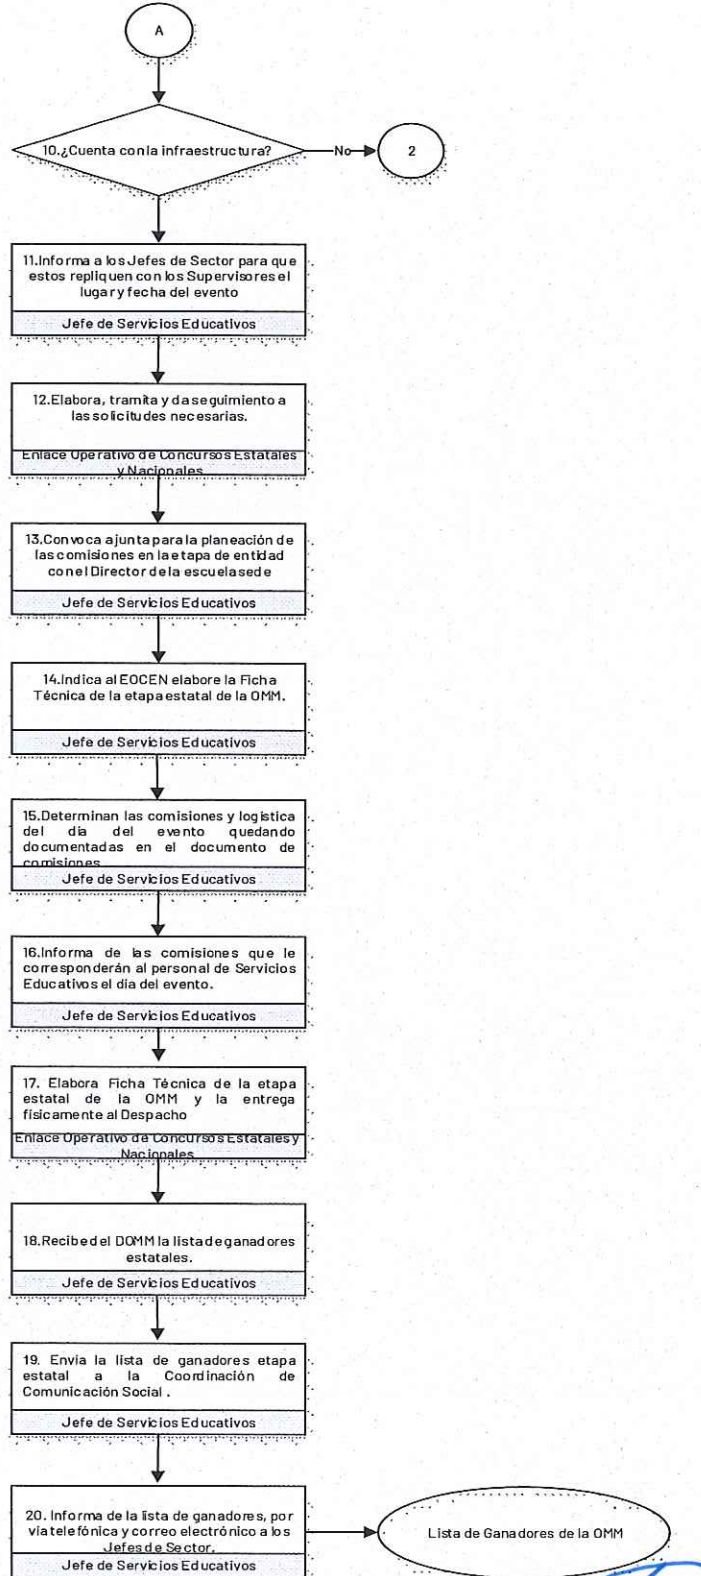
A

10.¿Cuenta con la infraestructura?

No

2

11.Informa a los Jefes de Sector para que estos repliquen con los Supervisores el lugar y fecha del evento

Jefe de Servicios Educativos

12.Elabora, tramita y da seguimiento a las solicitudes necesarias.

Enlace Operativo de Concursos Estatales y Nacionales

13.Convoca a junta para la planeación de las comisiones en la etapa de entidad con el Director de la escuela sede

Jefe de Servicios Educativos

14.Indica al EOCEN elabore la Ficha Técnica de la etapa estatal de la OMM.

Jefe de Servicios Educativos

15.Determinan las comisiones y logistica del dia del evento quedando documentadas en el documento de comisiones

Jefe de Servicios Educativos

16.Informa de las comisiones que le corresponderán al personal de Servicios Educativos el día del evento.

Jefe de Servicios Educativos

17. Elabora Ficha Técnica de la etapa estatal de la OMM y la entrega físicamente al Despacho

Enlace Operativo de Concursos Estatales y Nacionales

18.Recibe del DOMM la lista de ganadores estatales.

Jefe de Servicios Educativos

19. Envia la lista de ganadores etapa estatal a la Coordinación de Comunicación Social .

Jefe de Servicios Educativos

20. Informa de la lista de ganadores, por vía telefónica y correo electrónico a los Jefes de Sector.

Jefe de Servicios Educativos

Lista de Ganadores de la OMM